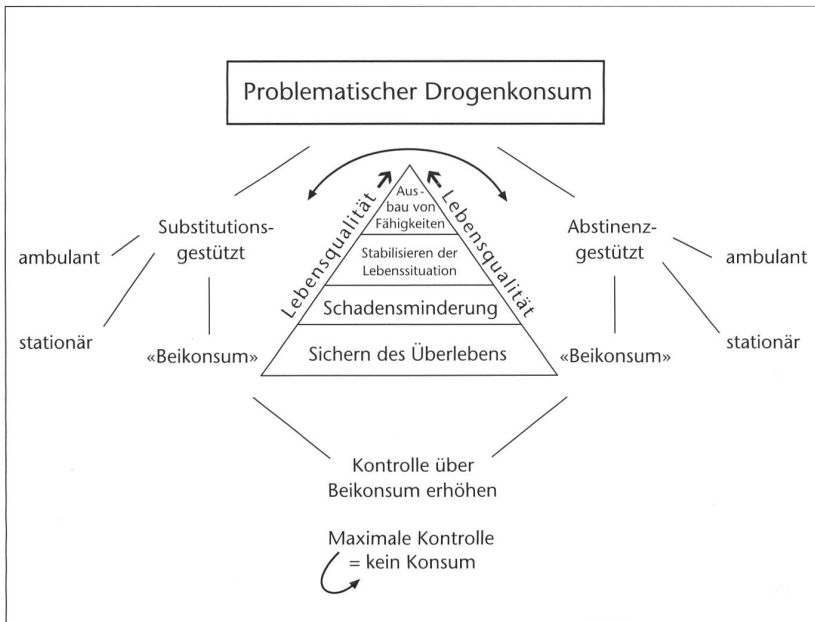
Problematischer Drogenkonsum

Substitutionsgestützt

ambulant

stationär

«Beikonsum»

Lebensqualität

Ausbau von Fähigkeiten

Stabilisieren der Lebenssituation

Schadensminderung

Sichern des Überlebens

Lebensqualität

Abstinenzgestützt

ambulant

stationär

«Beikonsum»

Kontrolle über Beikonsum erhöhen

Maximale Kontrolle = kein Konsum